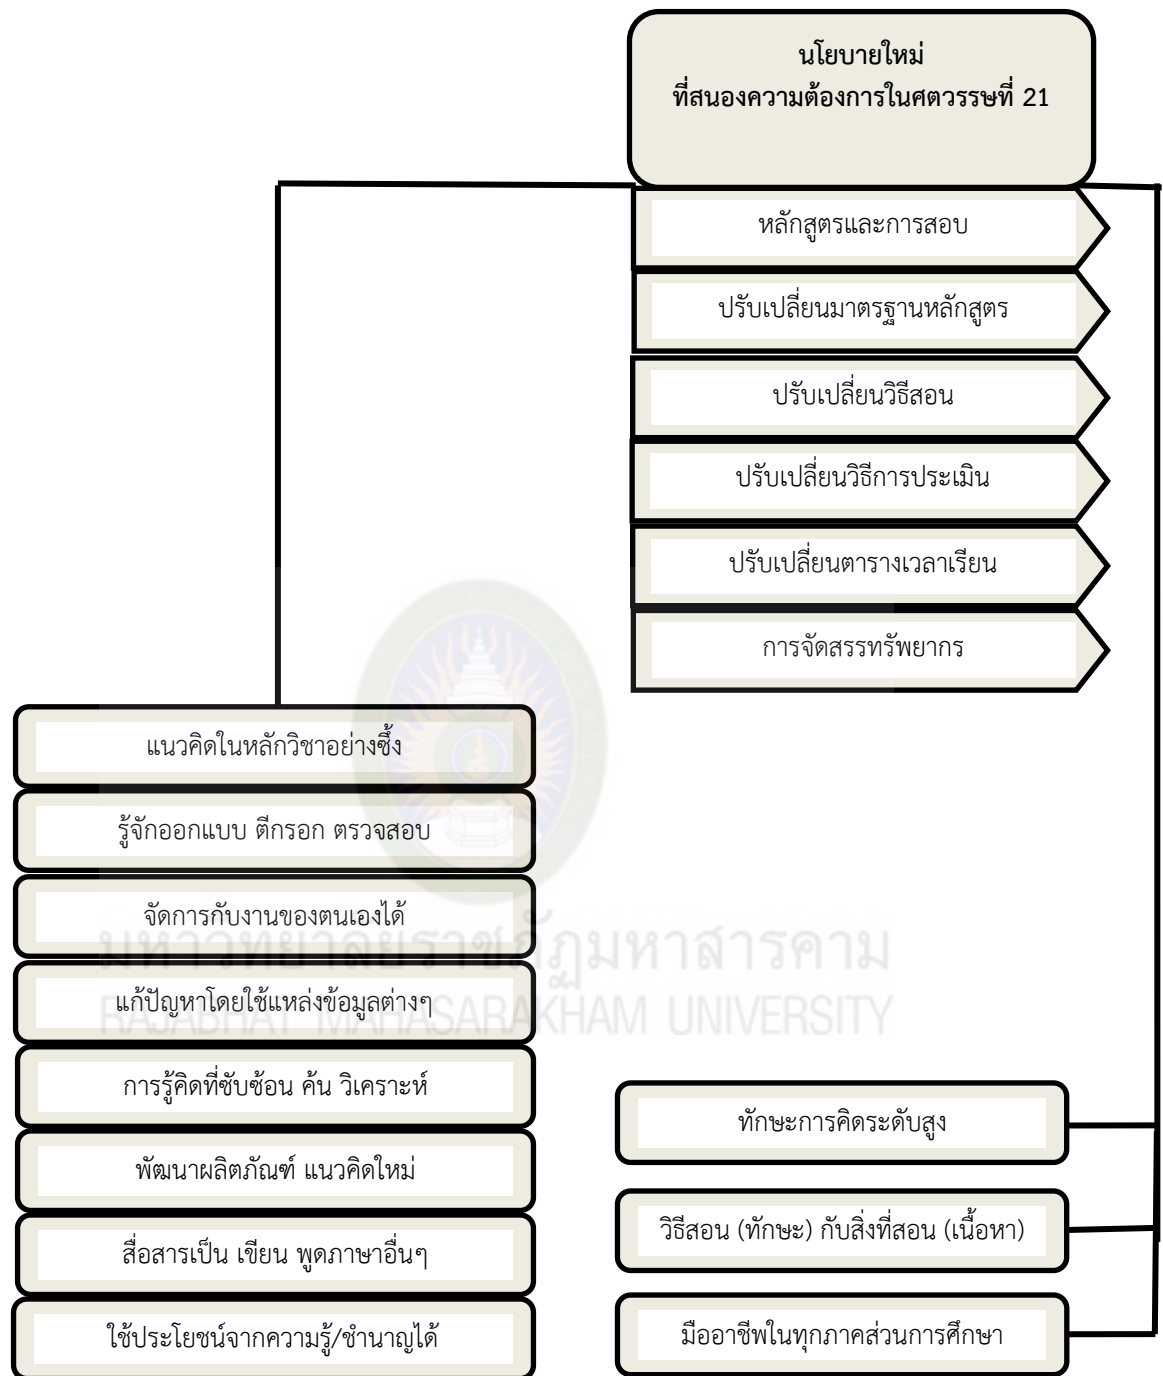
นโยบายใหม่
ที่สนองความต้องการในศตวรรษที่ 21

หลักสูตรและการสอบ

ปรับเปลี่ยนมาตรฐานหลักสูตร

ปรับเปลี่ยนวิธีสอน

ปรับเปลี่ยนวิธีการประเมิน

ปรับเปลี่ยนตารางเวลาเรียน

การจัดสรรทรัพยากร

แนวคิดในหลักวิชาอย่างซึ้ง

รู้จักออกแบบ ตีกรอก ตรวจสอบ

จัดการกับงานของตนเองได้

แก้ปัญหาโดยใช้แหล่งข้อมูลต่างๆ

การรู้คิดที่ซับซ้อน ค้น วิเคราะห์

พัฒนาผลิตภัณฑ์ แนวคิดใหม่

สื่อสารเป็น เขียน พูดภาษาอื่นๆ

ใช้ประโยชน์จากความรู้/ชำนาญได้

ทักษะการคิดระดับสูง

วิธีสอน (ทักษะ) กับสิ่งที่สอน (เนื้อหา)

มืออาชีพในทุกภาคส่วนการศึกษา

มหาวิทยาลัยราชภัฏมหาสารคาม
RAJABHAT MAHASARAKHAM UNIVERSITY